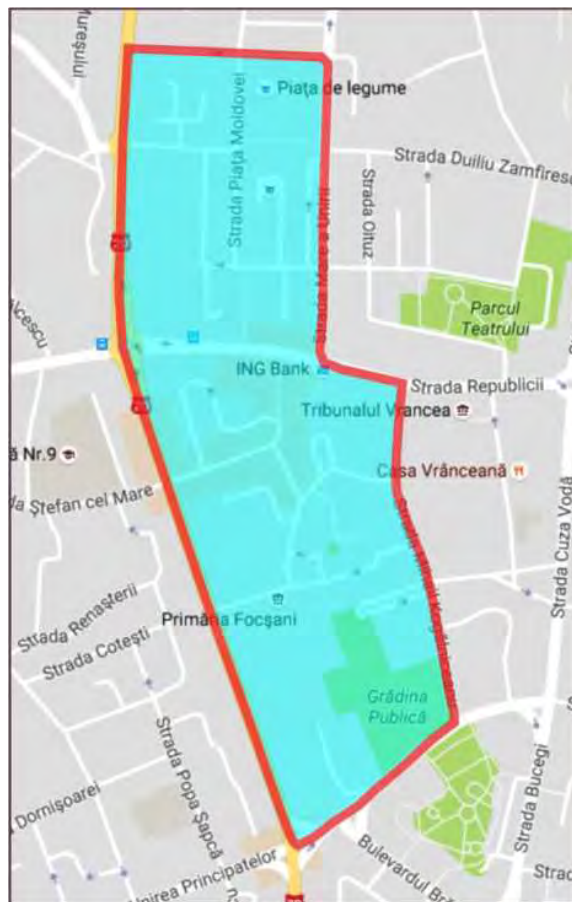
ureșului

Piața de legume

Strada Duiliu Zamfires

Strada Piața Moldovei

Strada Oituz

Strada Mare a Unirii

Parcul Teatrului

ilcescu

ING Bank

Strada Republicii

Tribunalul Vrancea

ă Nr.9

Casa Vrânceană

da Ștefan cel Mare

Strada Cuza Vodă

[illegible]

Strada Renașterii

Primăria Focșani

Strada Cotești

Grădina Publică

Strada Popa Șapcă

Strada Bucegi

Dornișoarei

Bulevardul Bră

Strad

Unirea Principatelor